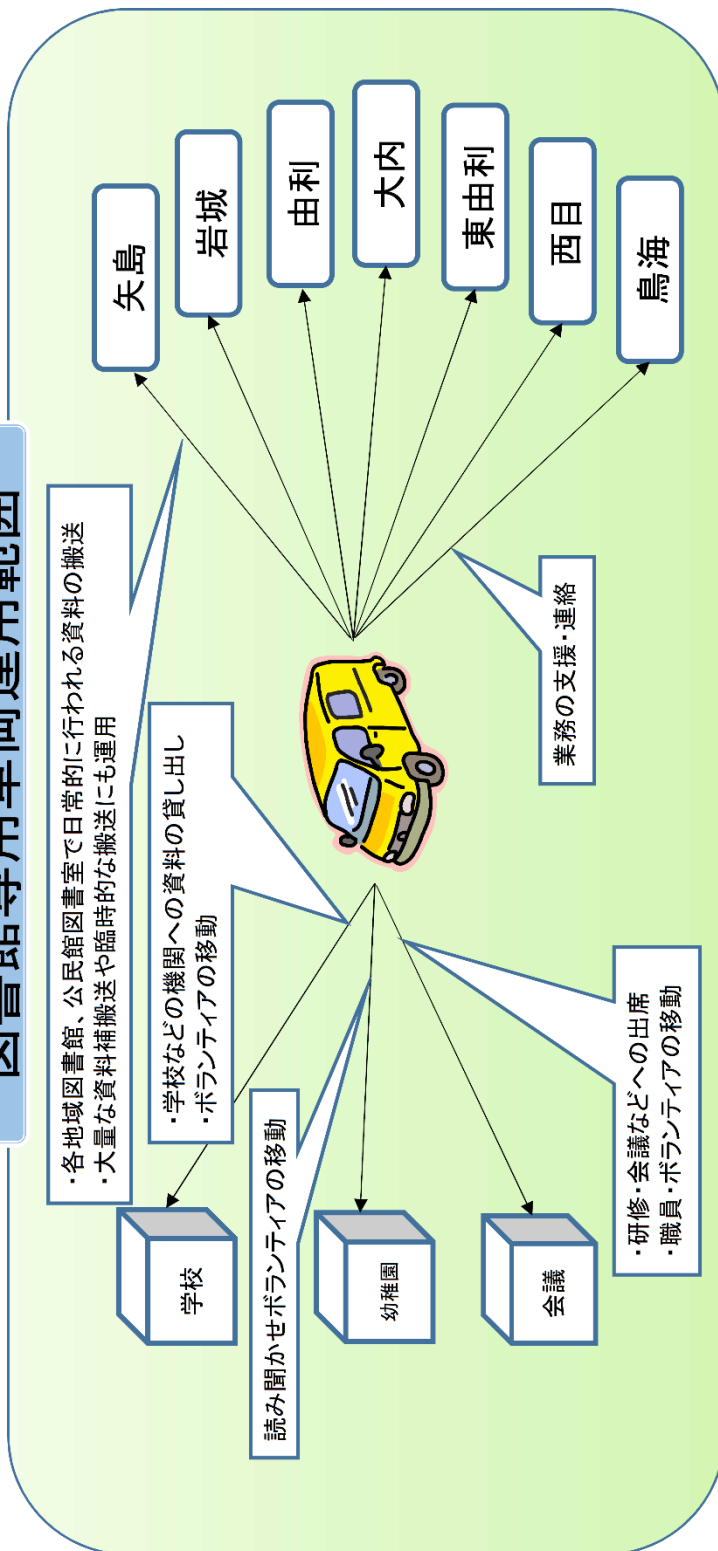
図書館等用車両運用範囲

・各地域図書館、公民館図書室で日常的に行われる資料の搬送
・大量な資料補搬送や臨時的な搬送にも運用

矢島

岩城

由利

大内

東由利

西目

鳥海

業務の支援・連絡

・学校などの機関への資料の貸し出し
・ボランティアの移動

読み聞かせボランティアの移動

・研修・会議などへの出席
・職員・ボランティアの移動

学校

幼稚園

会議